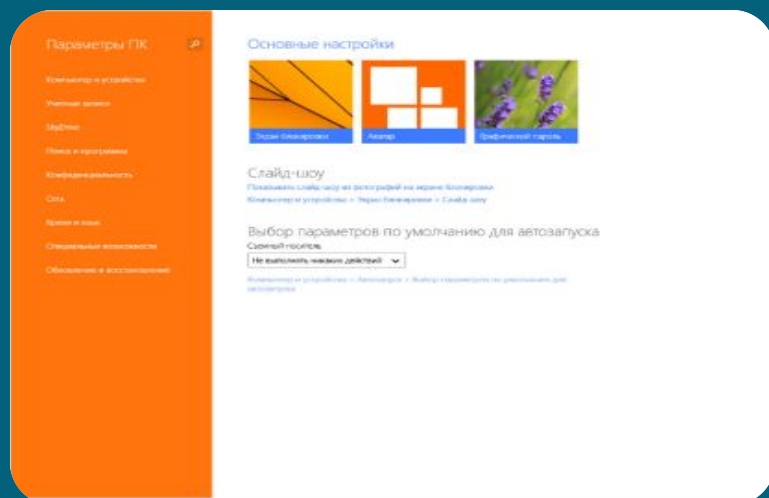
Параметры ПК

Компьютер и устройства

Учетные записи

SkyDrive

Поиск и приложения

Конфиденциальность

Сеть

Время и язык

Специальные возможности

Обновление и восстановление

Основные настройки

Экран блокировки

Аватар

Графический пароль

Слайд-шоу

Показывать слайд-шоу из фотографий на экране блокировки

Компьютер и устройства > Экран блокировки > Слайд-шоу

Выбор параметров по умолчанию для автозапуска

Съемный носитель

Не выполнять никаких действий

Компьютер и устройства > Автозапуск > Выбор параметров по умолчанию для автозапуска